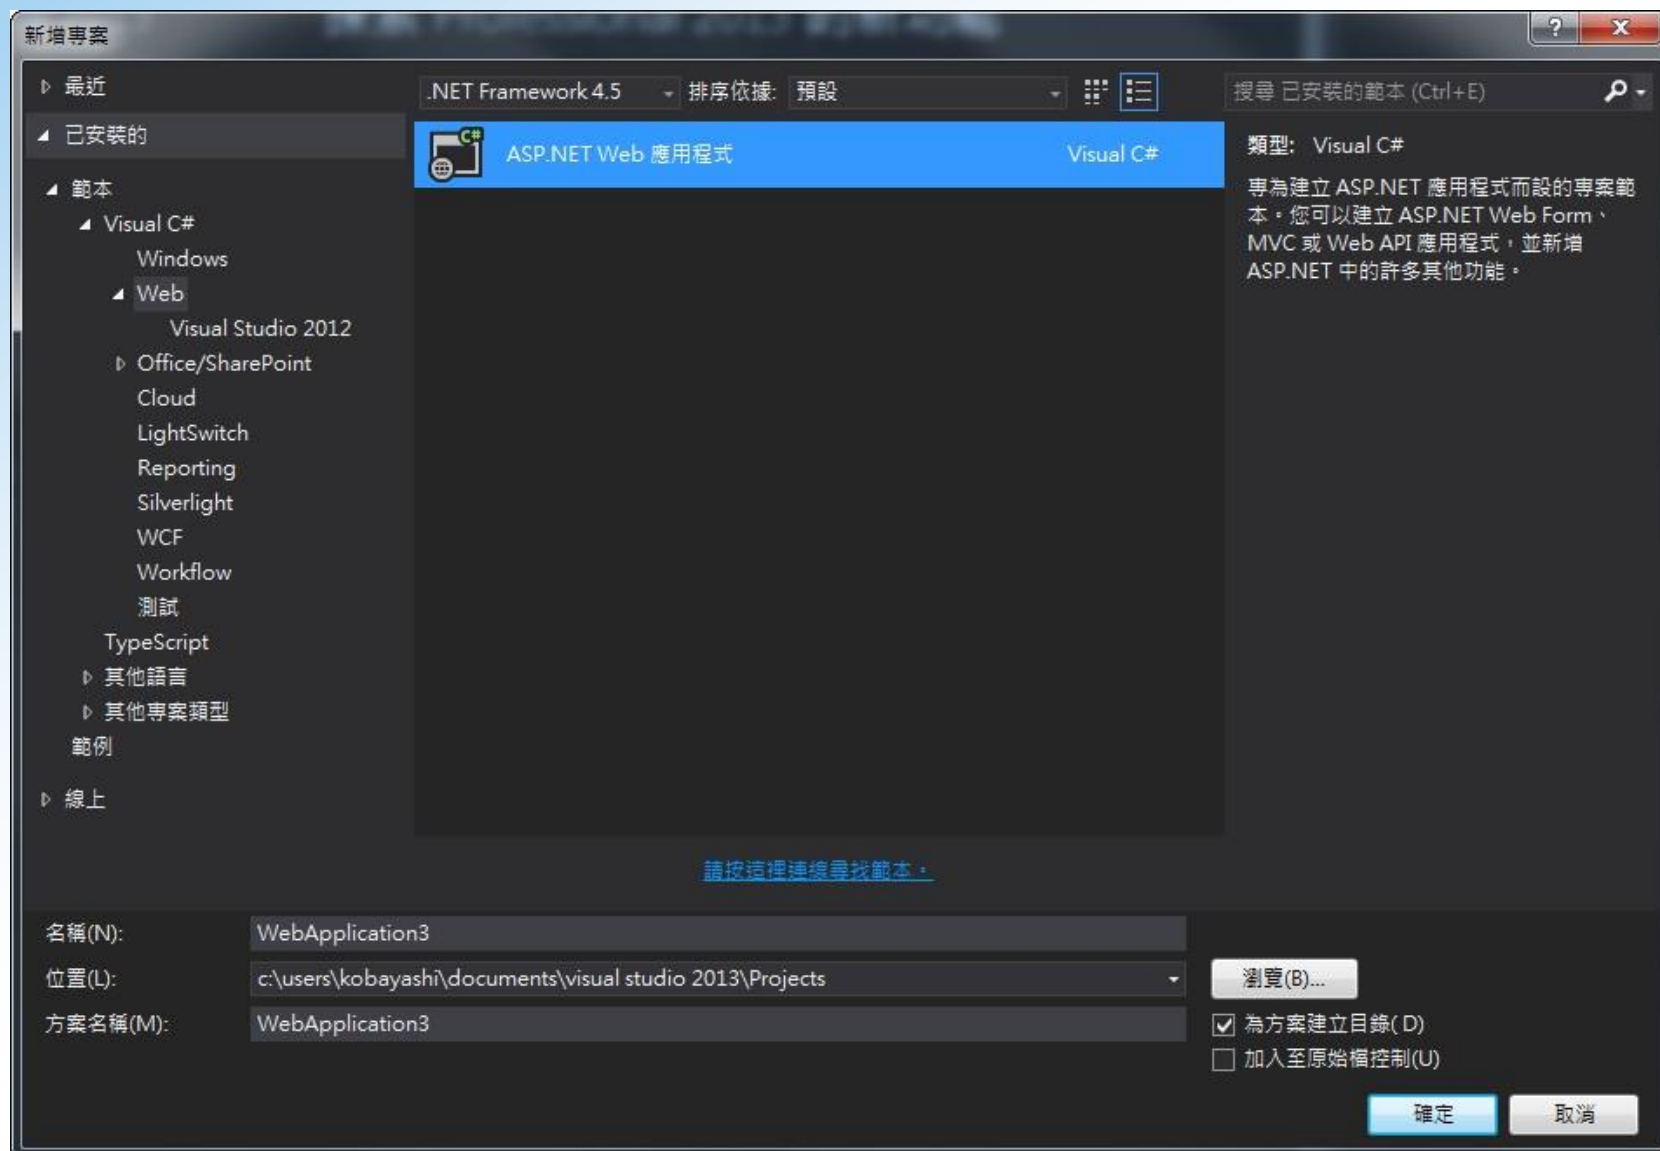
新增專案

? X

最近

已安裝的

範本

Visual C#

Windows

Web

Visual Studio 2012

Office/SharePoint

Cloud

LightSwitch

Reporting

Silverlight

WCF

Workflow

測試

TypeScript

其他語言

其他專案類型

範例

線上

.NET Framework 4.5 排序依據: 預設

ASP.NET Web 應用程式 Visual C#

請按這裡連線尋找範本。

搜尋 已安裝的範本 (Ctrl+E)

類型: Visual C#

專為建立 ASP.NET 應用程式而設的專案範本。您可以建立 ASP.NET Web Form、MVC 或 Web API 應用程式，並新增 ASP.NET 中的許多其他功能。

名稱(N): WebApplication3

位置(L): c:\users\kobayashi\documents\visual studio 2013\Projects

瀏覽(B)...

方案名稱(M): WebApplication3

為方案建立目錄(D)

加入至原始檔控制(U)

確定

取消